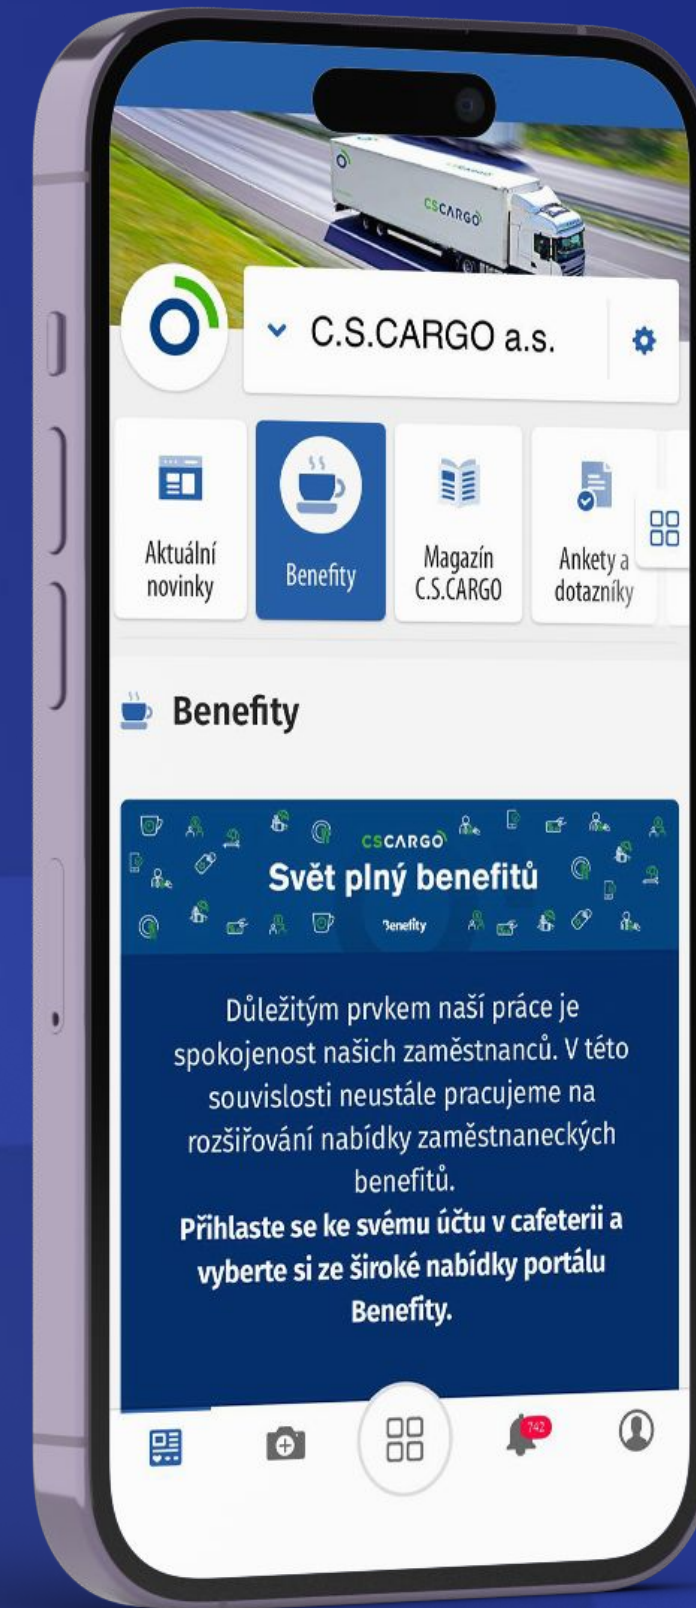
CSCARGO

C.S.CARGO a.s.

Aktuální novinky

Benefity

Magazín C.S.CARGO

Ankety a dotazníky

Benefity

CSCARGO

Svět plný benefitů

Benefity

Důležitým prvkem naší práce je spokojenost našich zaměstnanců. V této souvislosti neustále pracujeme na rozšiřování nabídky zaměstnaneckých benefitů.
Přihlaste se ke svému účtu v cafeterii a vyberte si ze široké nabídky portálu Benefity.

742